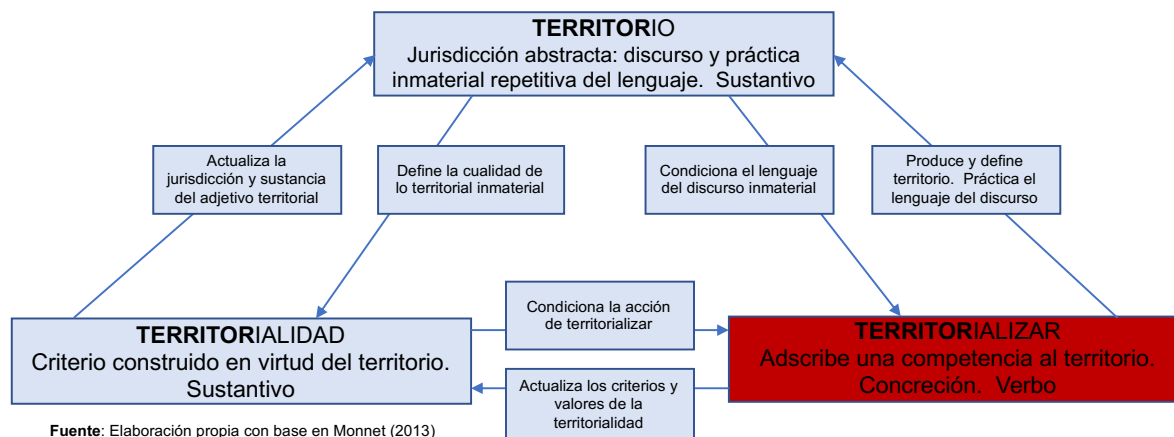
TERRITORIO
Jurisdicción abstracta: discurso y práctica inmaterial repetitiva del lenguaje. Sustantivo

Actualiza la jurisdicción y sustancia del adjetivo territorial

Define la cualidad de lo territorial inmaterial

Condiciona el lenguaje del discurso inmaterial

Produce y define territorio. Práctica el lenguaje del discurso

TERRITORIALIDAD
Criterio construido en virtud del territorio. Sustantivo

Condiciona la acción de territorializar

Actualiza los criterios y valores de la territorialidad

TERRITORIALIZAR
Adscribe una competencia al territorio. Concreción. Verbo

Fuente: Elaboración propia con base en Monnet (2013)